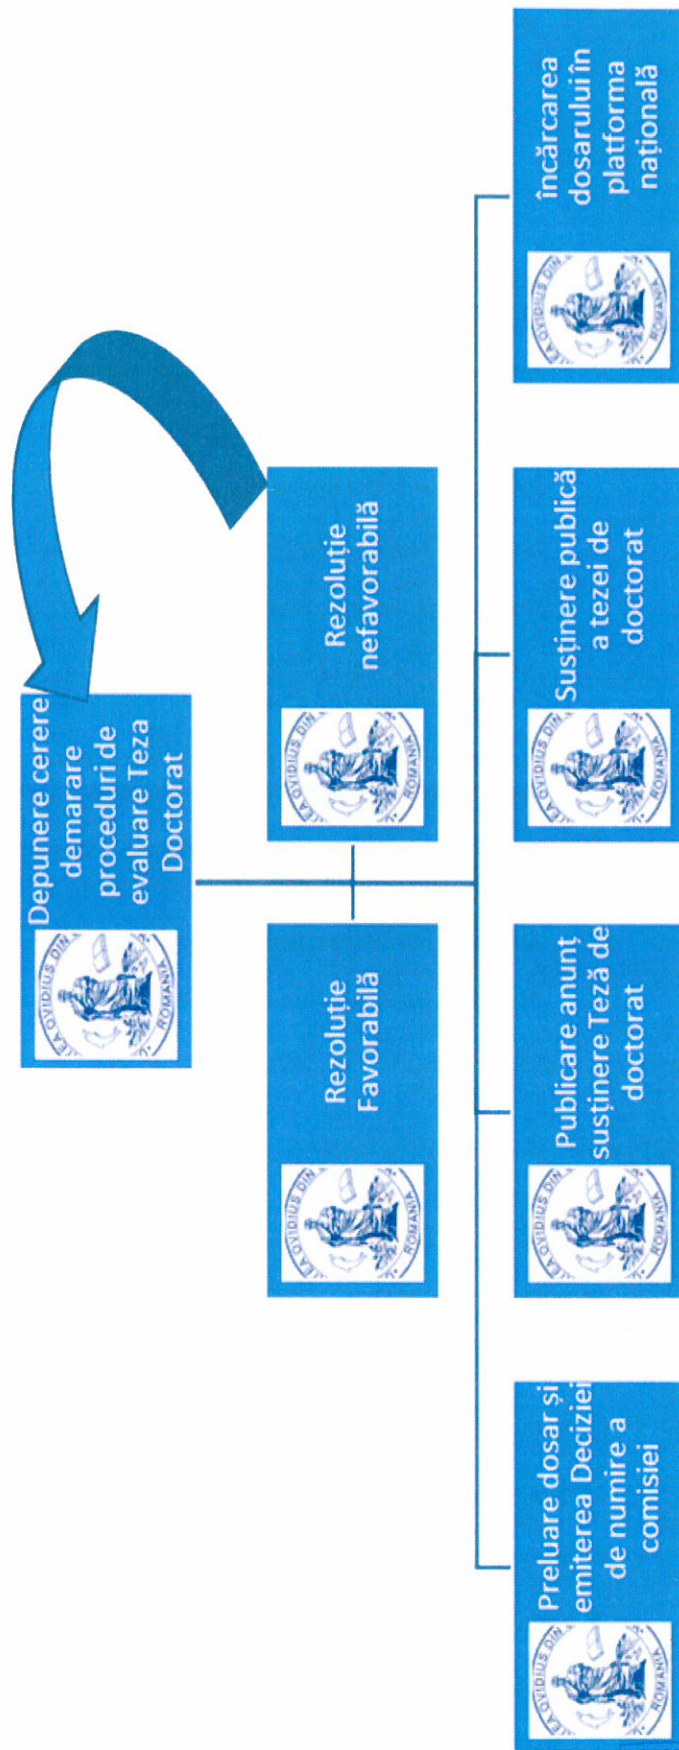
Depunere cerere demarare proceduri de evaluare Teza Doctorat

Rezoluție Favorabilă

Rezoluție nefavorabilă

Preluare dosar și emiterea Deciziei de numire a comisiei

Publicare anunț susținere Teză de doctorat

Susținere publică a tezei de doctorat

Încărcarea dosarului în platforma națională